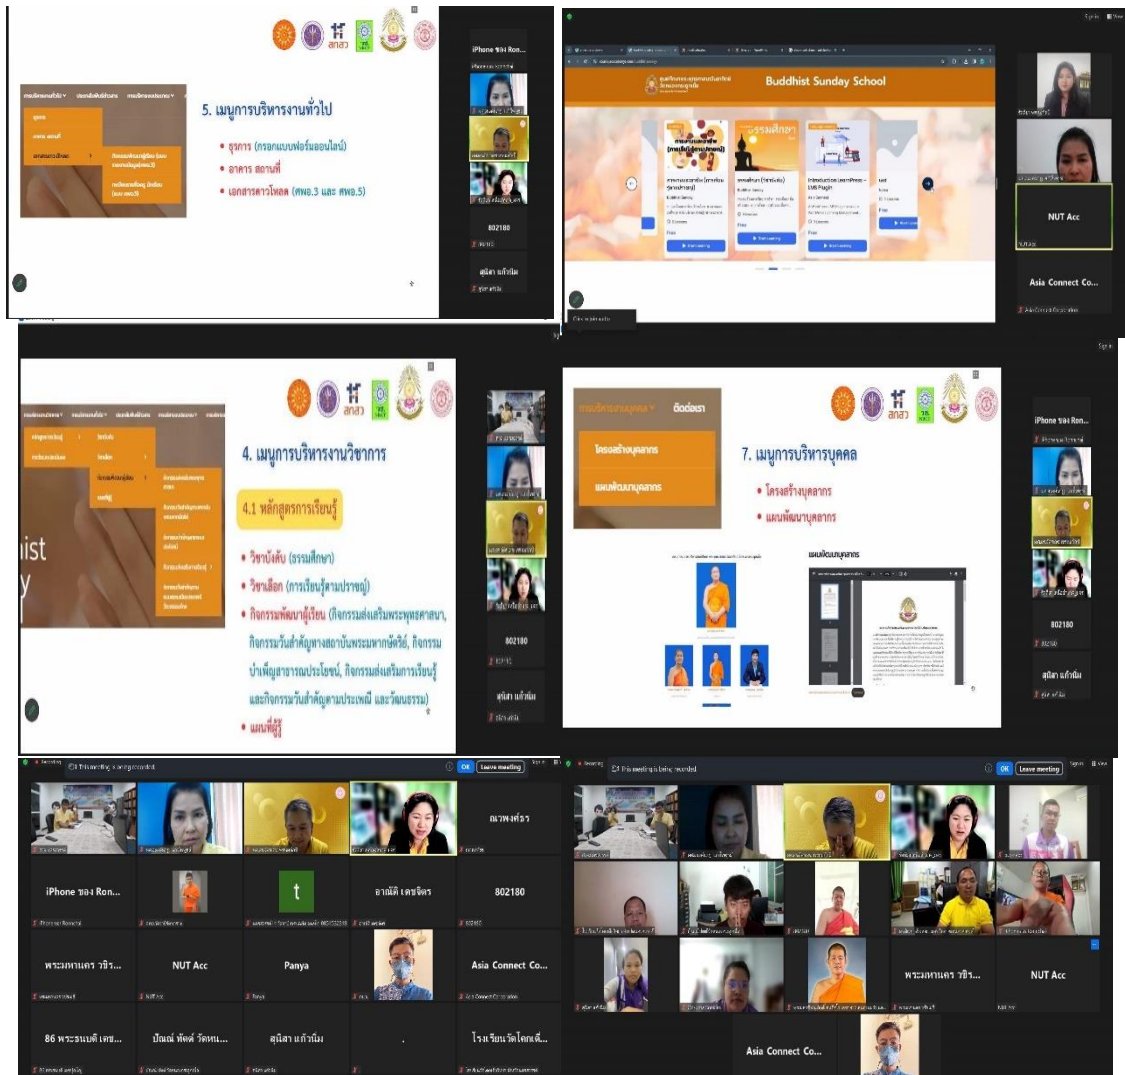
สกสว

5. เมนูการบริหารงานทั่วไป

• ธุรการ (กรอกแบบฟอร์มออนไลน์)
• อาคาร สถานที่
• เอกสารดาวโหลด (ศพอ.3 และ ศพอ.5)

iPhone ของ Ron...

802180

สุนิสา แก้วนิ่ม

Buddhist Sunday School

ธรรมศึกษา

Introduction LearnPress – LMS Plugin

NUT Acc

Asia Connect Co...

สกสว

4. เมนูการบริหารงานวิชาการ

4.1 หลักสูตรการเรียนรู้

• วิชาบังคับ (ธรรมศึกษา)
• วิชาเลือก (การเรียนรู้ตามปราชญ์)
• กิจกรรมพัฒนาผู้เรียน (กิจกรรมส่งเสริมพระพุทธศาสนา, กิจกรรมวันสำคัญทางสถาบันพระมหากษัตริย์, กิจกรรมบำเพ็ญสาธารณประโยชน์, กิจกรรมส่งเสริมการเรียนรู้ และกิจกรรมวันสำคัญตามประเพณี และวัฒนธรรม)
• แผนที่ผู้รู้

802180

สุนิสา แก้วนิ่ม

ติดต่อเรา

โครงสร้างบุคลากร

แผนพัฒนาบุคลากร

สกสว

7. เมนูการบริหารบุคคล

• โครงสร้างบุคลากร
• แผนพัฒนาบุคลากร

แผนพัฒนาบุคลากร

iPhone ของ Ron...

802180

สุนิสา แก้วนิ่ม

This meeting is being recorded

OK Leave meeting

ณวพงศ์ธร

iPhone ของ Ron...

t

อาณัติ เดชจัตร

802180

พระมหานคร วชิร...

NUT Acc

Panya

Asia Connect Co...

86 พระธนเดช เดช...

ปัณณ์ ทัตต์ วัดหน...

สุนิสา แก้วนิ่ม

.

โรงเรียนวัดโคกเดี...

This meeting is being recorded

OK Leave meeting

พระมหานคร วชิร...

NUT Acc

Asia Connect Co...